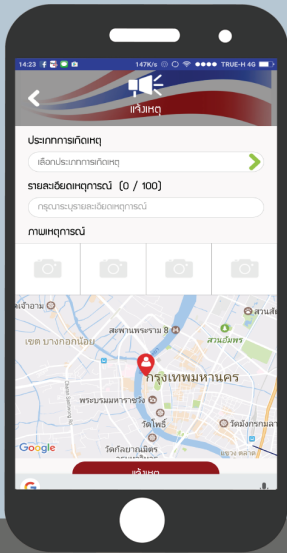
14:23 147K/s 8 TRUE-H 4G

แจ้งเหตุ

ประเภทการเกิดเหตุ

เลือกประเภทการเกิดเหตุ

รายละเอียดเหตุการณ์ (0 / 100)

กรุณาระบุรายละเอียดเหตุการณ์

ภาพเหตุการณ์

วัดอรุณ
สะพานพระราม 8
สวนสัต
เขต บางกอกน้อย
สวนสันติชัย
กรุงเทพมหานคร
พระบรมมหาราชวัง
วัดโพธิ์
วัดเบ็ญจมบพิตร
วัดกัลยาณมิตร
Google

แจ้งเหตุ